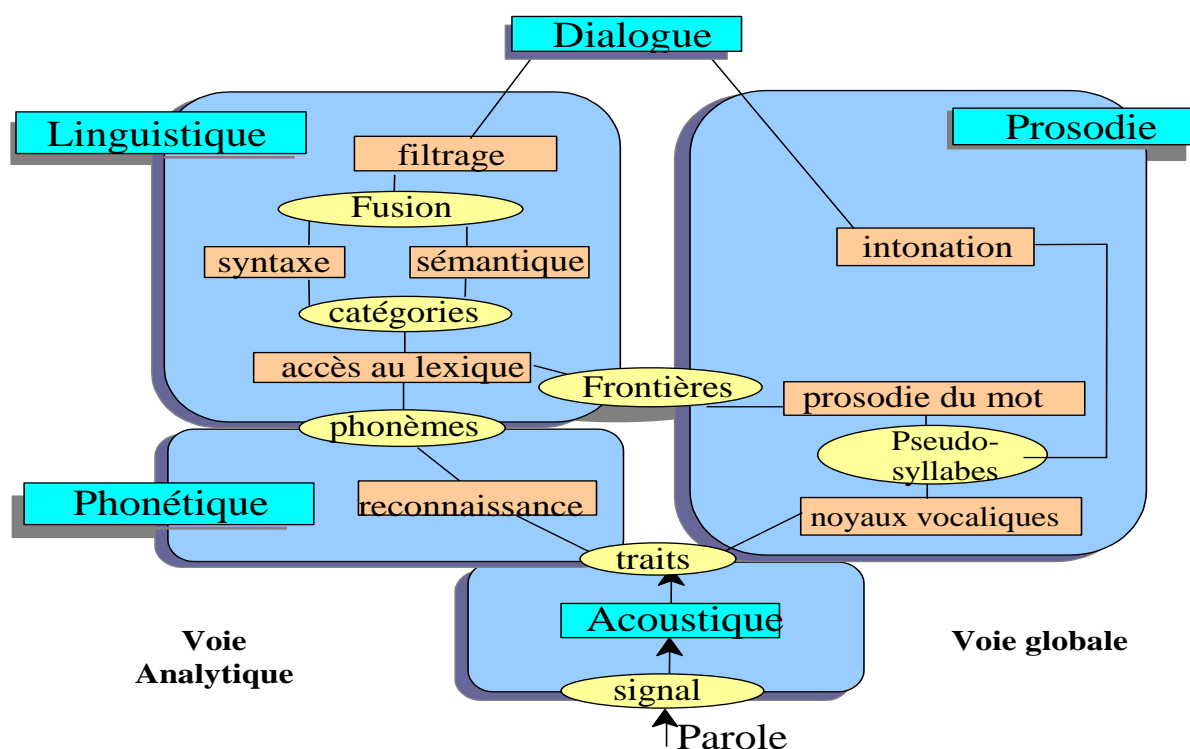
Dialogue

Linguistique

filtrage

Fusion

syntaxe

sémantique

catégories

accès au lexique

Frontières

phonèmes

Prosodie

intonation

prosodie du mot

Pseudo-syllabes

noyaux vocaliques

Phonétique

reconnaissance

traits

Acoustique

signal

Parole

Voie Analytique

Voie globale